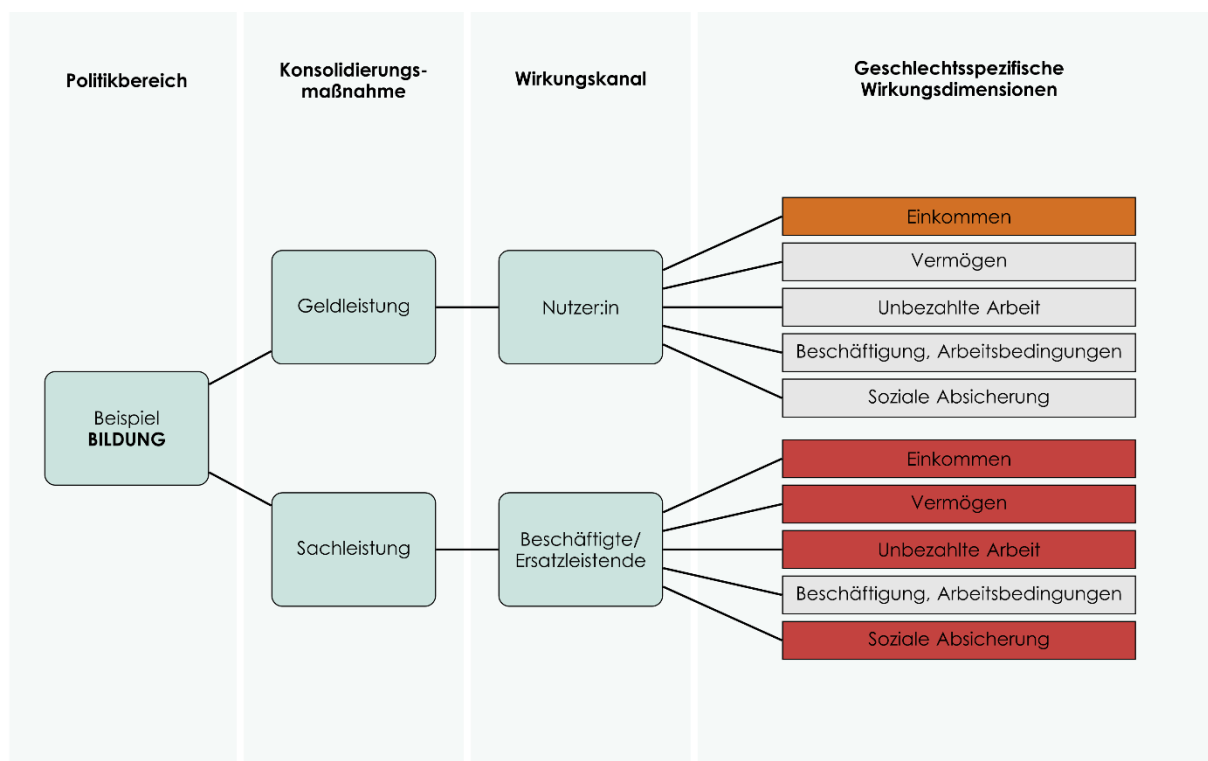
Politikbereich

Konsolidierungsmaßnahme

Wirkungskanal

Geschlechtsspezifische Wirkungsdimensionen

Beispiel **BILDUNG**

Geldleistung

Nutzer:in

Einkommen

Vermögen

Unbezahlte Arbeit

Beschäftigung, Arbeitsbedingungen

Soziale Absicherung

Sachleistung

Beschäftigte/ Ersatzleistende

Einkommen

Vermögen

Unbezahlte Arbeit

Beschäftigung, Arbeitsbedingungen

Soziale Absicherung